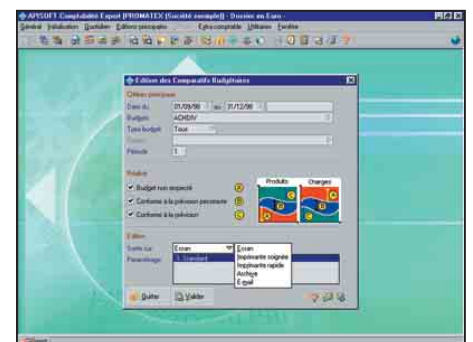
APISOFT Comptabilité Expert [PROMATEX (Société exemple)] - Dossier en Euro

Général Initialisation Quotidien Éditions principales Cycle comptable Utilitaires Fenêtre

Edition des Comparatifs Budgétaires

Critères principaux

Date du 01/09/98 au 31/12/98

Budgets ACHDIV

Type budget Tous

Période 1

Produits Charges

Budget non respecté

Conforme à la prévision précédente

Conforme à la prévision

Edition

Sortie sur Ecran

Paramétrage 1. Standard

Ecran
Imprimante soignée
Imprimante rapide
Archive
E-mail

Quitter Valider